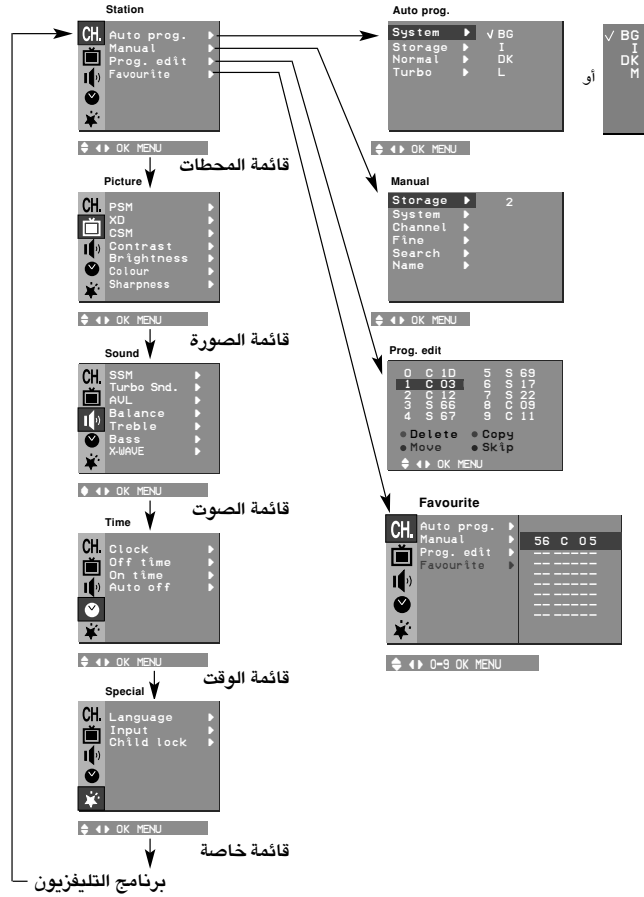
Station

CH.
Auto prog.
Manual
Prog. edit
Favourite

OK MENU

قائمة المحطات

Picture

CH.
PSM
XD
CSM
Contrast
Brightness
Colour
Sharpness

OK MENU

قائمة الصورة

Sound

CH.
SSM
Turbo Snd.
AVL
Balance
Treble
Bass
X-WAVE

OK MENU

قائمة الصوت

Time

CH.
Clock
Off time
On time
Auto off

OK MENU

قائمة الوقت

Special

CH.
Language
Input
Child lock

OK MENU

قائمة خاصة

برنامج التليفزيون

Auto prog.

System √ BG
Storage I
Normal DK
Turbo L

OK MENU

أو

√ BG
I
DK
M

Manual

Storage 2
System
Channel
Fine
Search
Name

OK MENU

Prog. edit

| | | | | | |
|---|---|---|---|---|---|
| 0 | C 1D | | 5 | S | 69 |
| 1 | C 03 | | 6 | S | 17 |
| 2 | C 12 | | 7 | S | 22 |
| 3 | S 66 | | 8 | C | 09 |
| 4 | S 67 | | 9 | C | 11 |

Delete Copy
Move Skip
OK MENU

Favourite

CH.
Auto prog.
Manual
Prog. edit
Favourite

56 C 05
-- -----
-- -----
-- -----
-- -----
-- -----
-- -----
-- -----

0-9 OK MENU